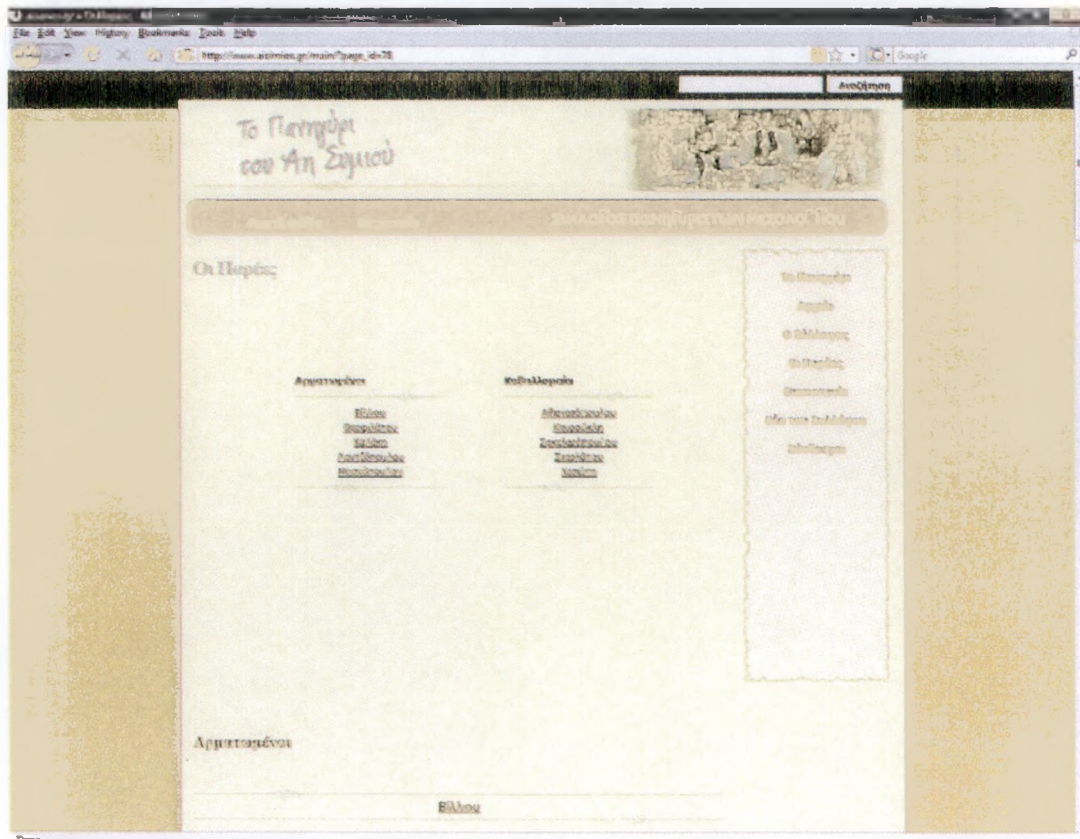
File Edit View History Bookmarks Tools Help

http://www.aitimies.gr/main/?page_id=78

Google

Αναζήτηση

Το Πανηγύρι του Άη Σιμιού

Οι Παρέες

Αρματωμένοι

Βίλλιου
Βαρελάτζου
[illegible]
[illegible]
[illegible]

Καβαλλαραίοι

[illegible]
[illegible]
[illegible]
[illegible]
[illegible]

Το Πανηγύρι
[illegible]
Ο Σύλλογος
Οι Παρέες
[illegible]
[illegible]
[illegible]

Αρματωμένοι

Βίλλιου

Done